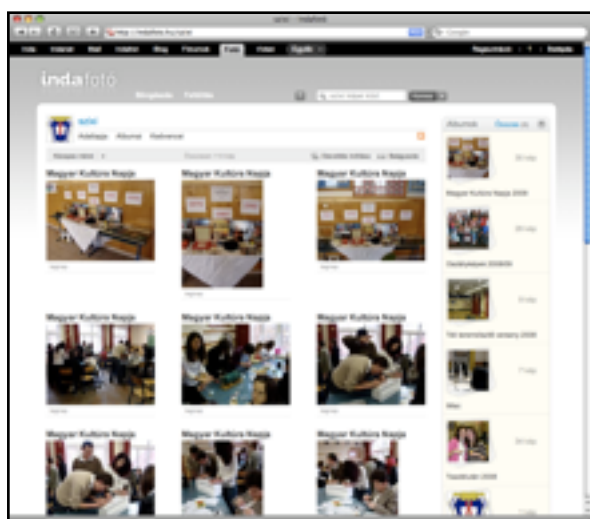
indafotó

Magyar Kultúra Napja
Magyar Kultúra Napja
Magyar Kultúra Napja
Magyar Kultúra Napja
Magyar Kultúra Napja
Magyar Kultúra Napja
Magyar Kultúra Napja
Magyar Kultúra Napja
Magyar Kultúra Napja

Albumok

Magyar Kultúra Napja 2009